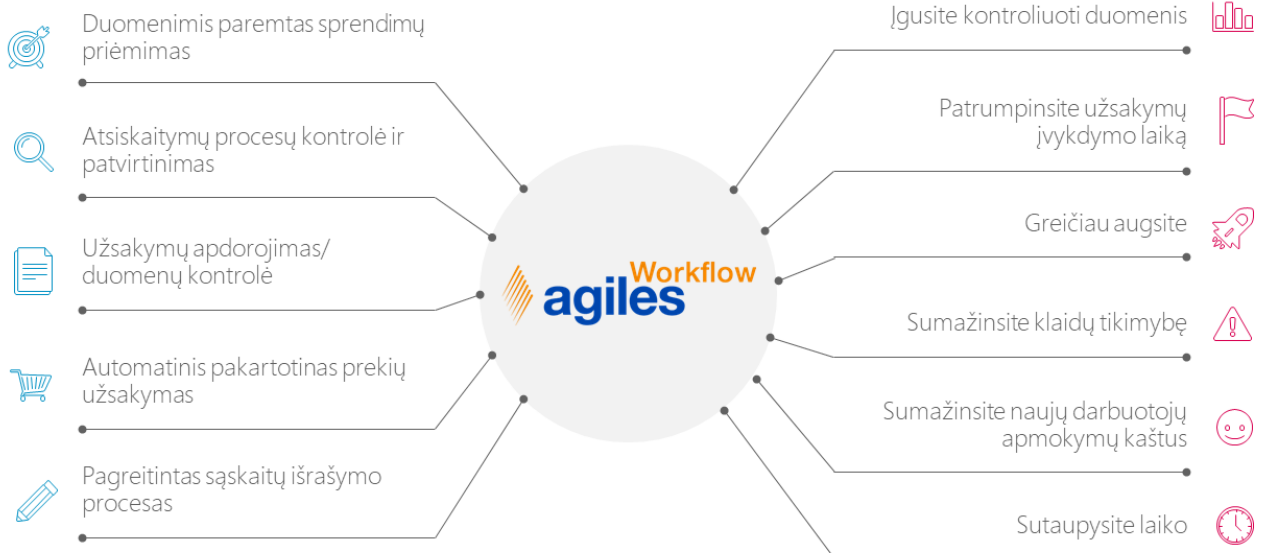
Duomenimis paremtas sprendimų priėmimas

Atsiskaitymų procesų kontrolė ir patvirtinimas

Užsakymų apdorojimas/ duomenų kontrolė

Automatinis pakartotinas prekių užsakymas

Pagreitintas sąskaitų išrašymo procesas

Workflow
agiles

Įgusite kontroliuoti duomenis

Patrumpinsite užsakymų įvykdymo laiką

Greičiau augsite

Sumažinsite klaidų tikimybę

Sumažinsite naujų darbuotojų apmokymų kaštus

Sutaupysite laiko